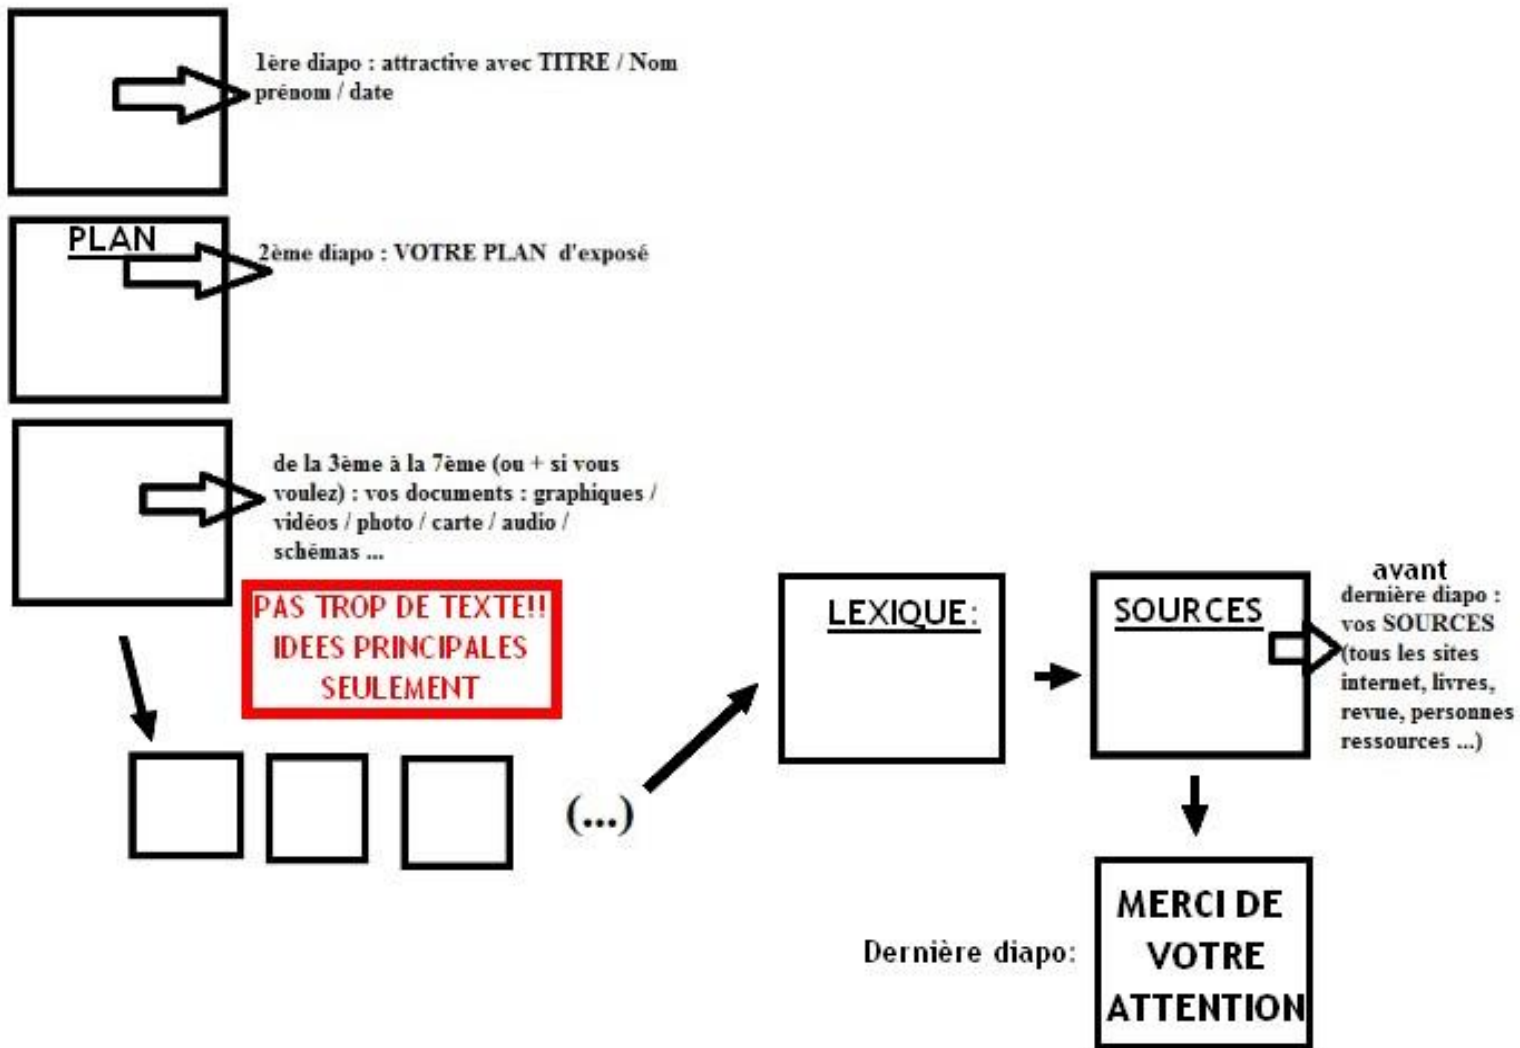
1ère diapo : attractive avec TITRE / Nom prénom / date

PLAN

2ème diapo : VOTRE PLAN d'exposé

de la 3ème à la 7ème (ou + si vous voulez) : vos documents : graphiques / vidéos / photo / carte / audio / schémas ...

PAS TROP DE TEXTE!! IDEES PRINCIPALES SEULEMENT

(...)

LEXIQUE:

SOURCES

avant dernière diapo : vos SOURCES (tous les sites internet, livres, revue, personnes ressources ...)

Dernière diapo:

MERCI DE VOTRE ATTENTION